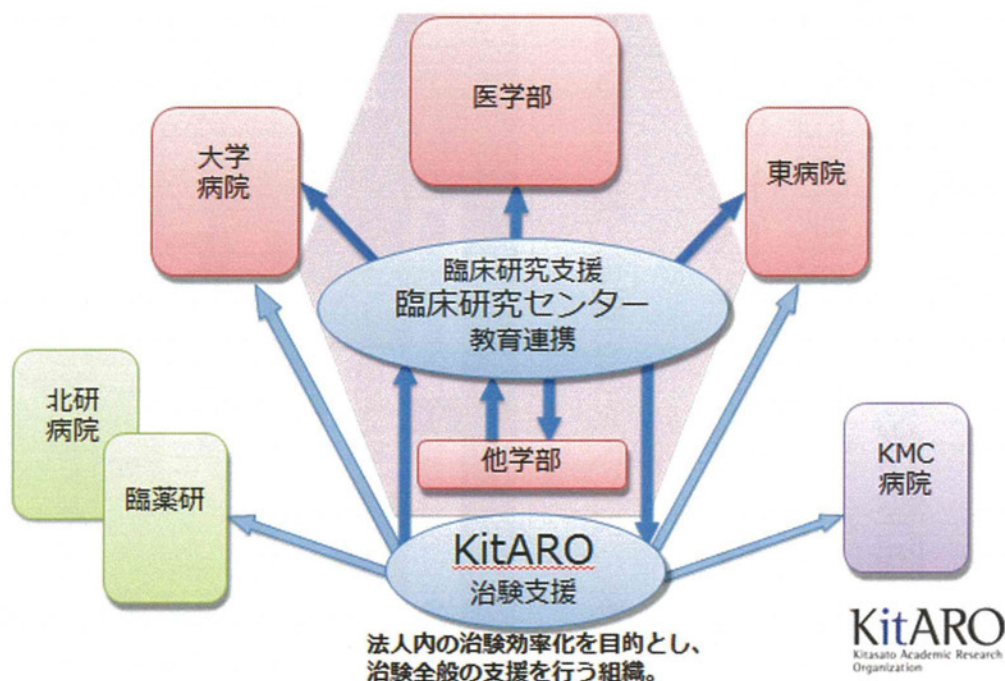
医学部

大学
病院

東病院

臨床研究支援
臨床研究センター
教育連携

北研
病院

臨薬研

他学部

KMC
病院

KitARO
治験支援

法人内の治験効率化を目的とし、
治験全般の支援を行う組織。

KitARO
Kitasato Academic Research Organization